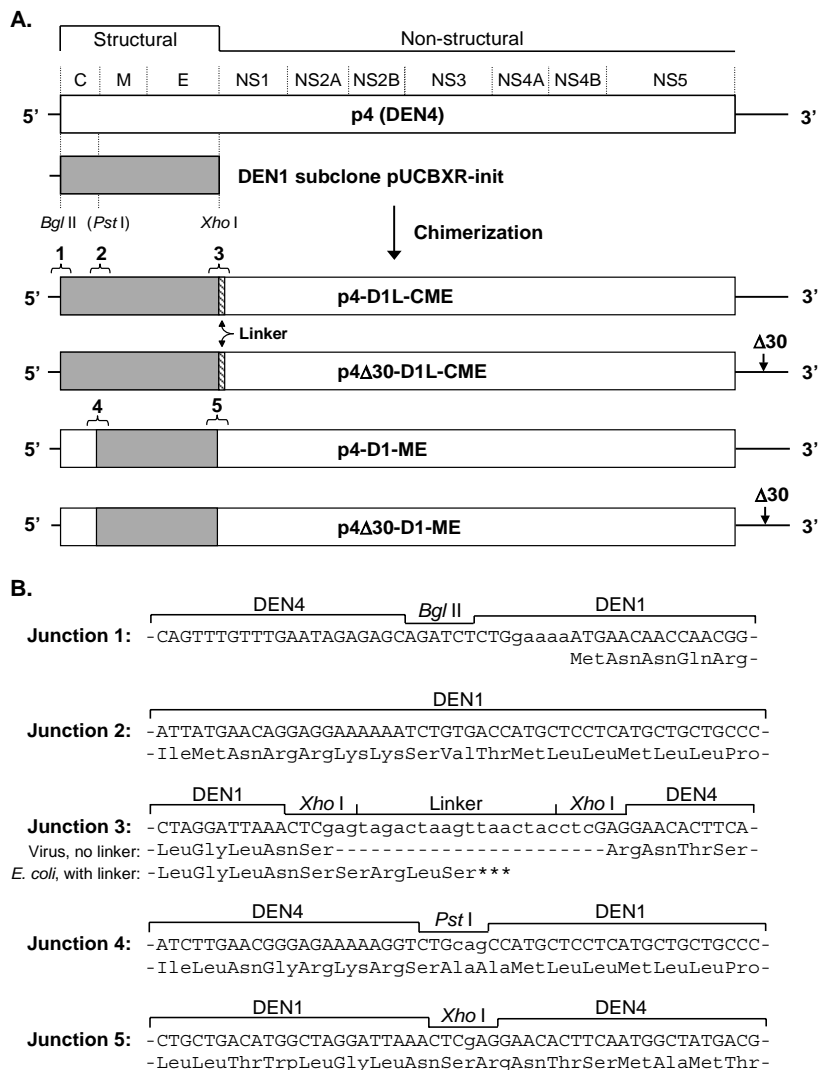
A.

Structural

Non-structural

C M E NS1 NS2A NS2B NS3 NS4A NS4B NS5

5' p4 (DEN4) 3'

DEN1 subclone pUCBXR-init

*Bgl* II (*Pst* I) *Xho* I

Chimerization

1 2 3

5' p4-D1L-CME 3'

Linker

$\Delta$30

5' p4$\Delta$30-D1L-CME 3'

4 5

5' p4-D1-ME 3'

$\Delta$30

5' p4$\Delta$30-D1-ME 3'

B.

DEN4 *Bgl* II DEN1

Junction 1: -CAGTTTGTTTGAATAGAGAGCAGATCTCTGgaaaaATGAACAACCAACGG-
MetAsnAsnGlnArg-

DEN1

Junction 2: -ATTATGAACAGGAGGAAAAAATCTGTGACCATGCTCCTCATGCTGCTGCCC-
-IleMetAsnArgArgLysLysSerValThrMetLeuLeuMetLeuLeuPro-

DEN1 *Xho* I Linker *Xho* I DEN4

Junction 3: -CTAGGATTAAACTCgagtagactaagttaactacctcGAGGAACACTTCA-
Virus, no linker: -LeuGlyLeuAsnSer------------------------ArgAsnThrSer-
*E. coli*, with linker: -LeuGlyLeuAsnSerSerArgLeuSer***

DEN4 *Pst* I DEN1

Junction 4: -ATCTTGAACGGGAGAAAAAGGTCTGcagCCATGCTCCTCATGCTGCTGCCC-
-IleLeuAsnGlyArgLysArgSerAlaAlaMetLeuLeuMetLeuLeuPro-

DEN1 *Xho* I DEN4

Junction 5: -CTGCTGACATGGCTAGGATTAAACTCgAGGAACACTTCAATGGCTATGACG-
-LeuLeuThrTrpLeuGlyLeuAsnSerArgAsnThrSerMetAlaMetThr-